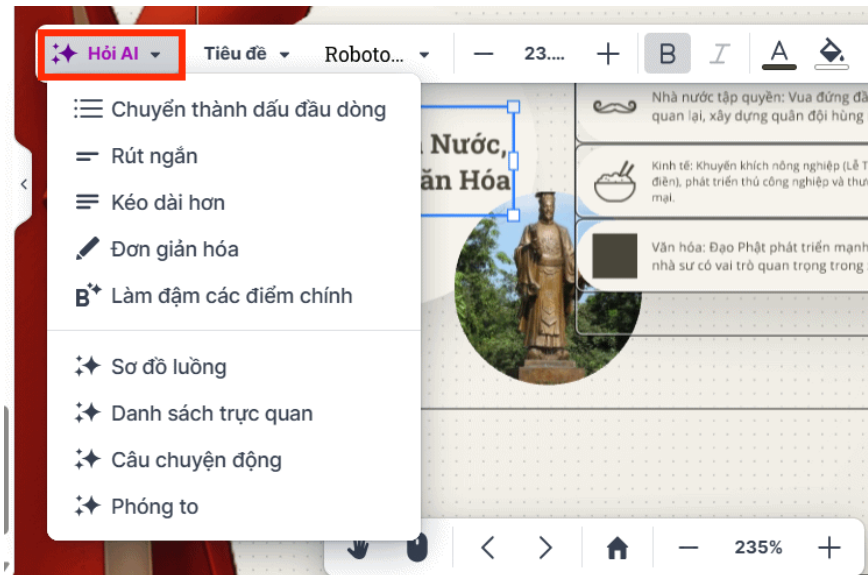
Hỏi AI Tiêu đề Roboto... — 23.... + B I A

Chuyển thành dấu đầu dòng
Rút ngắn
Kéo dài hơn
Đơn giản hóa
Làm đậm các điểm chính

Sơ đồ luồng
Danh sách trực quan
Câu chuyện động
Phóng to

Nước,
ăn Hóa

Nhà nước tập quyền: Vua đứng đầ
quan lại, xây dựng quân đội hùng

Kinh tế: Khuyến khích nông nghiệp (Lễ T
điền), phát triển thủ công nghiệp và thư
mại.

Văn hóa: Đạo Phật phát triển mạnh
nhà sư có vai trò quan trọng trong

235%